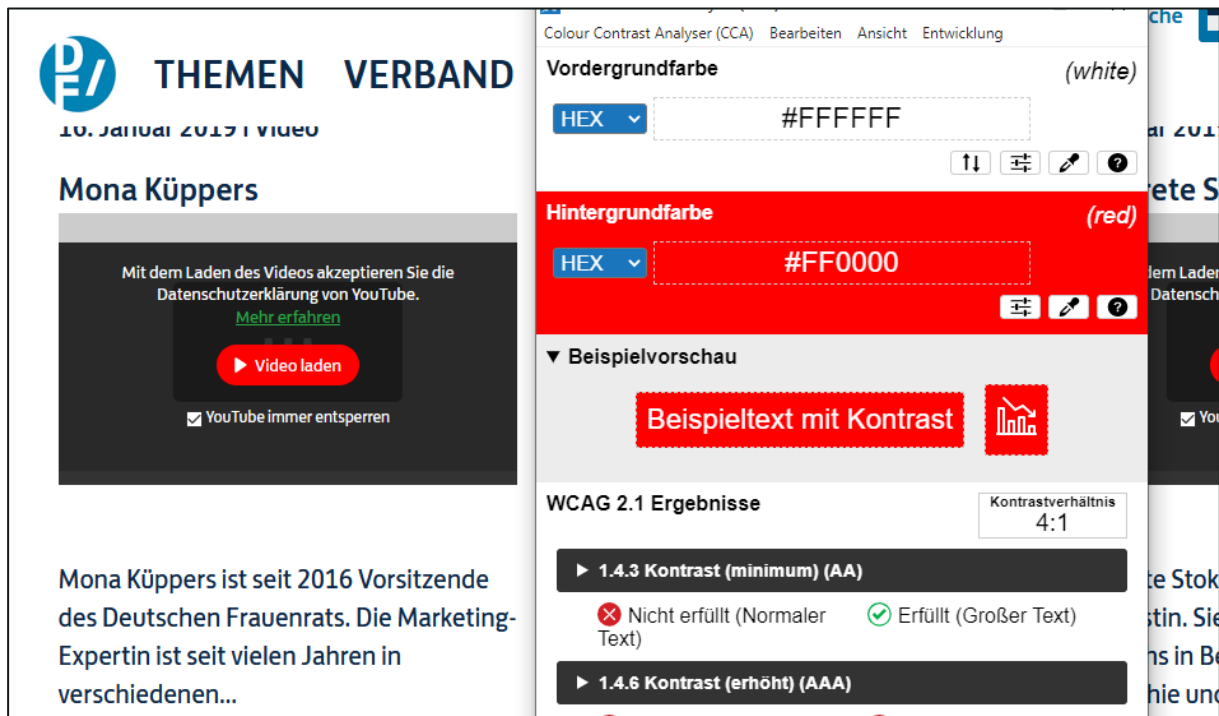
THEMEN VERBAND

16. Januar 2019 | Video

Mona Küppers

Mit dem Laden des Videos akzeptieren Sie die Datenschutzerklärung von YouTube.
Mehr erfahren

Video laden

YouTube immer entsperren

Mona Küppers ist seit 2016 Vorsitzende des Deutschen Frauenrats. Die Marketing-Expertin ist seit vielen Jahren in verschiedenen...

Colour Contrast Analyser (CCA) Bearbeiten Ansicht Entwicklung

Vordergrundfarbe (white)

HEX #FFFFFF

Hintergrundfarbe (red)

HEX #FF0000

▼ Beispielvorschau

Beispieltext mit Kontrast

WCAG 2.1 Ergebnisse

Kontrastverhältnis 4:1

▸ 1.4.3 Kontrast (minimum) (AA)

Nicht erfüllt (Normaler Text)

Erfüllt (Großer Text)

▸ 1.4.6 Kontrast (erhöht) (AAA)

che

ar 201

ete S

dem Laden
Datensch

You

te Stok
stin. Sie
ns in Be
hie und